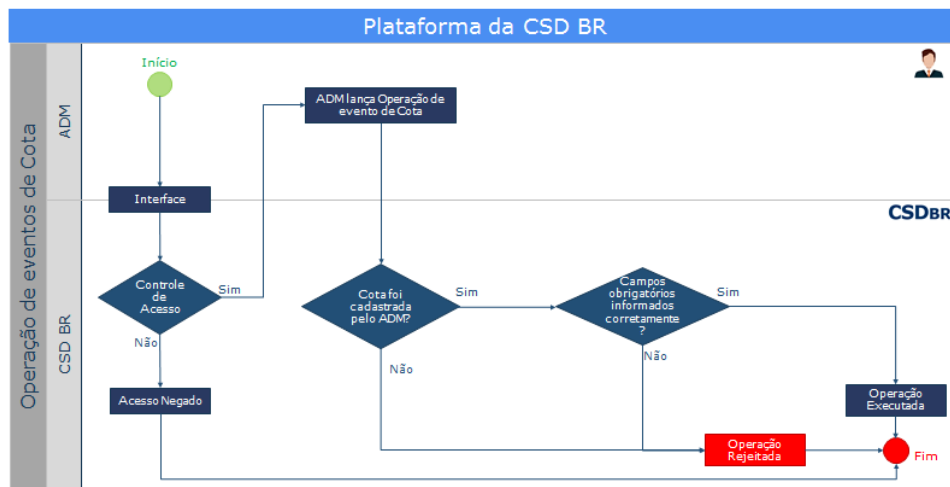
Plataforma da CSD BR

Operação de eventos de Cota

ADM

CSD BR

Início

Interface

ADM lança Operação de evento de Cota

CSDBR

Controle de Acesso

Sim

Não

Acesso Negado

Cota foi cadastrada pelo ADM?

Sim

Não

Campos obrigatórios informados corretamente ?

Sim

Não

Operação Executada

Operação Rejeitada

Fim